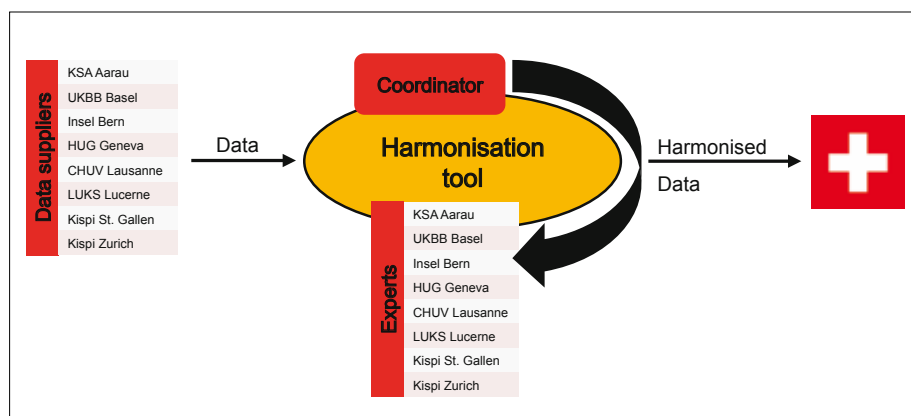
Data suppliers
KSA Aarau
UKBB Basel
Insel Bern
HUG Geneva
CHUV Lausanne
LUKS Lucerne
Kispi St. Gallen
Kispi Zurich

Data

Coordinator

Harmonisation tool

Experts
KSA Aarau
UKBB Basel
Insel Bern
HUG Geneva
CHUV Lausanne
LUKS Lucerne
Kispi St. Gallen
Kispi Zurich

Harmonised Data